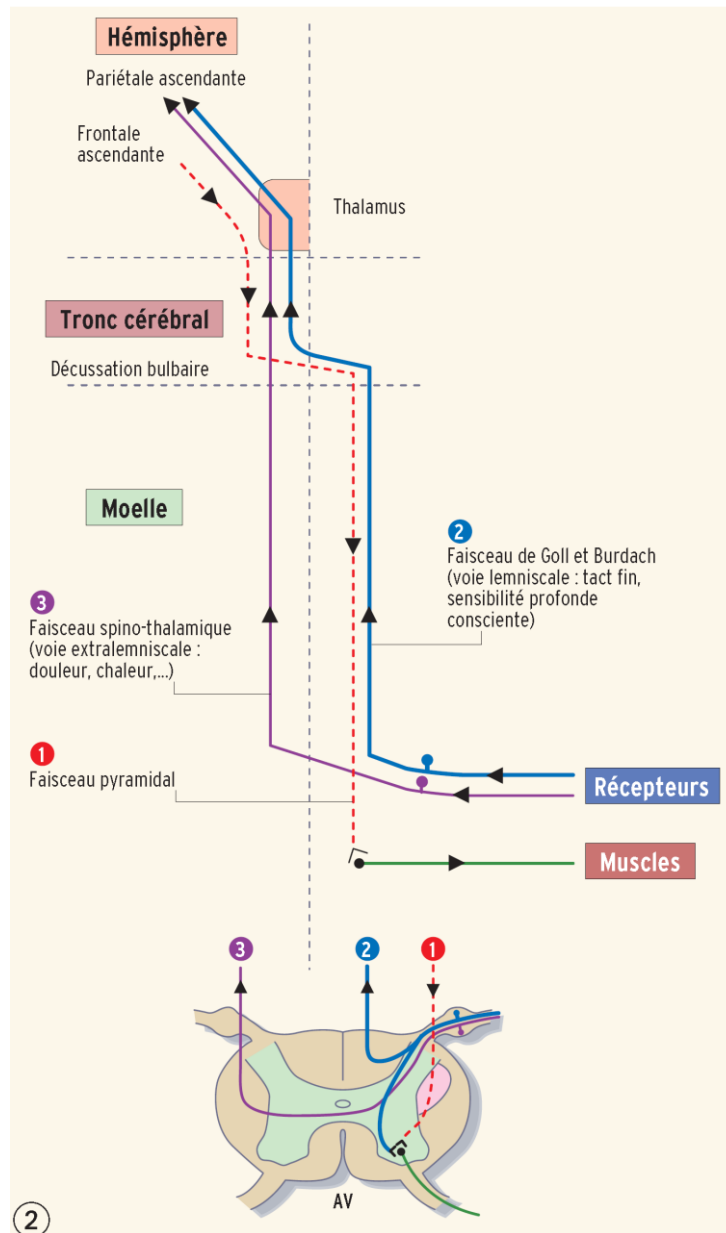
Hémisphère

Pariétale ascendante

Frontale ascendante

Thalamus

Tronc cérébral

Décussation bulbaire

Moelle

2
Faisceau de Goll et Burdach (voie lemniscale : tact fin, sensibilité profonde consciente)

3
Faisceau spino-thalamique (voie extralemniscale : douleur, chaleur,...)

1
Faisceau pyramidal

Récepteurs

Muscles

3 2 1

AV

2